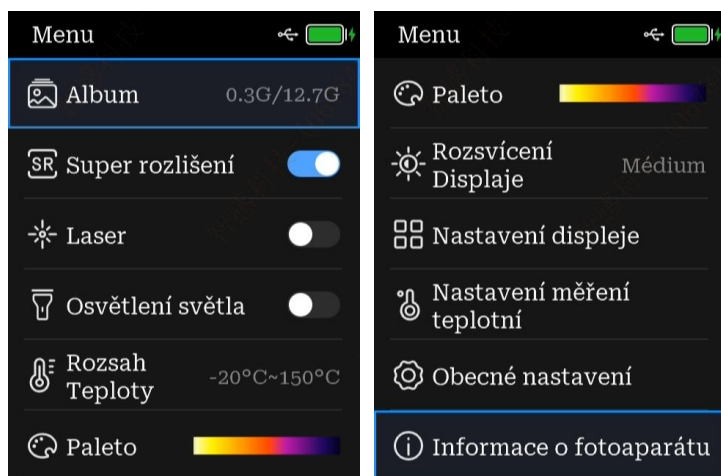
Menu

Album 0.3G/12.7G

SR Super rozlišení

Laser

Osvětlení světla

Rozsah Teploty -20°C~150°C

Paleto

Menu

Paleto

Rozsvícení Displaje Médium

Nastavení displeje

Nastavení měření teplotní

Obecné nastavení

Informace o fotoaparátu